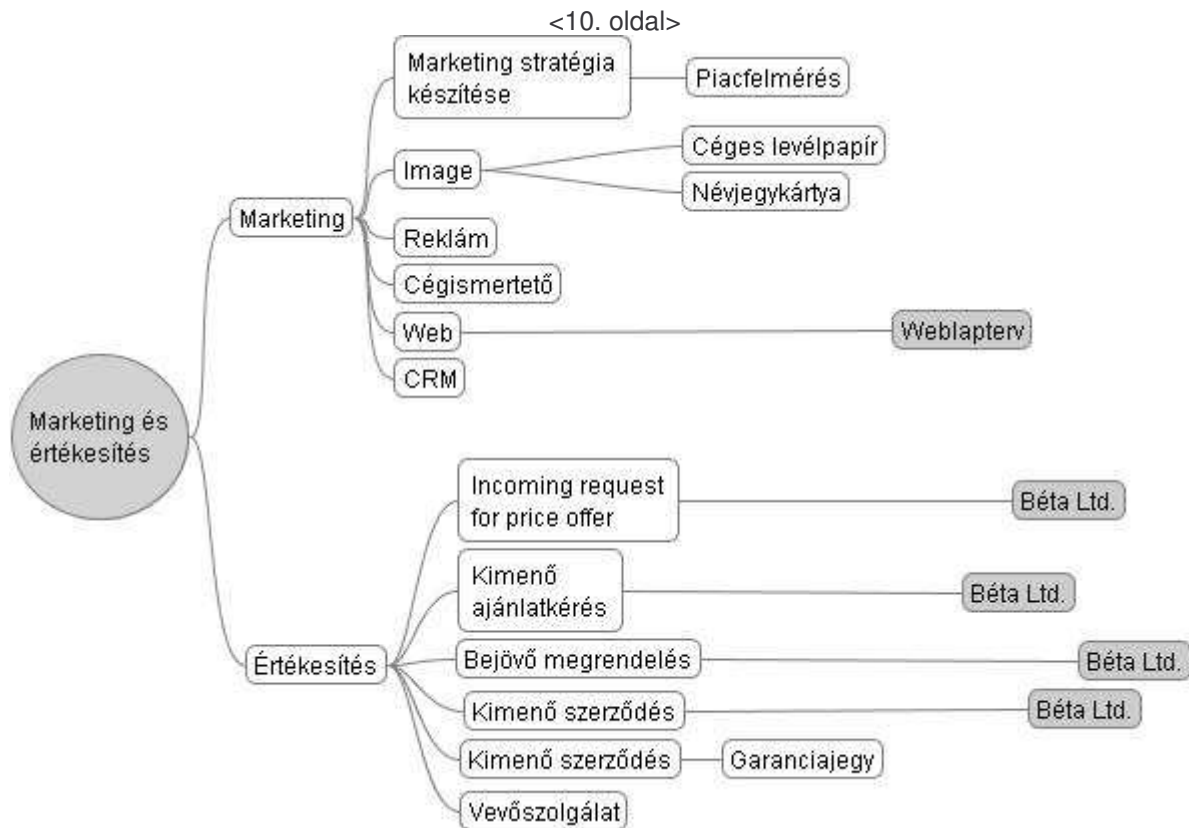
<10. oldal>

Marketing és értékesítés

Marketing

Marketing stratégia készítése

Piacfelmérés

Image

Céges levélpapír

Névjegykártya

Reklám

Cégismertető

Web

Weblapterv

CRM

Értékesítés

Incoming request for price offer

Béta Ltd.

Kimenő ajánlatkérés

Béta Ltd.

Bejövő megrendelés

Béta Ltd.

Kimenő szerződés

Béta Ltd.

Kimenő szerződés

Garanciajegy

Vevőszolgálat